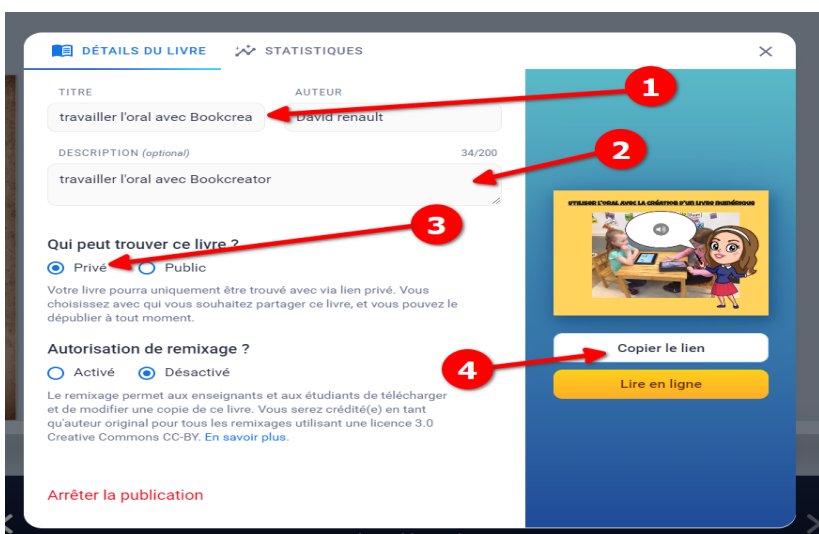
DÉTAILS DU LIVRE
STATISTIQUES
×

TITRE
travailler l'oral avec Bookcrea
AUTEUR
David renault

1

DESCRIPTION (optional)
34/200
travailler l'oral avec Bookcreator

2

UTILISER L'ORAL AVEC LA CRÉATION D'UN LIVRE NUMÉRIQUE

Qui peut trouver ce livre ?

3

Privé
Public

Votre livre pourra uniquement être trouvé avec via lien privé. Vous choisissez avec qui vous souhaitez partager ce livre, et vous pouvez le dépublier à tout moment.

Autorisation de remixage ?

4

Copier le lien

Activé
Désactivé

Lire en ligne

Le remixage permet aux enseignants et aux étudiants de télécharger et de modifier une copie de ce livre. Vous serez crédité(e) en tant qu'auteur original pour tous les remixages utilisant une licence 3.0 Creative Commons CC-BY. En savoir plus.

Arrêter la publication